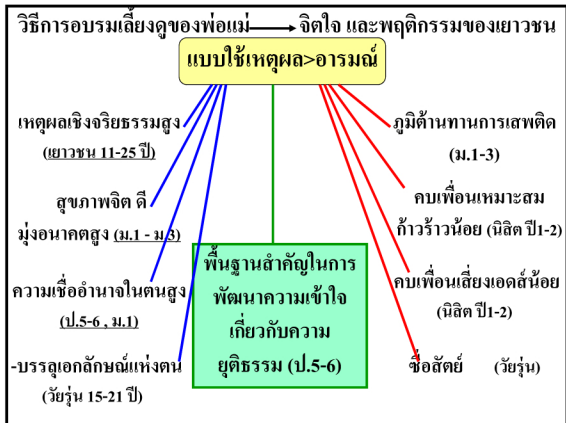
วิธีการอบรมเลี้ยงดูของพ่อแม่ → จิตใจ และพฤติกรรมของเยาวชน

แบบใช้เหตุผล>อารมณ์

เหตุผลเชิงจริยธรรมสูง (เยาวชน 11-25 ปี)

สุขภาพจิต ดี มุ่งอนาคตสูง (ม.1 - ม.3)

ความเชื่ออำนาจในตนสูง (ป.5-6 , ม.1)

-บรรลุเอกลักษณ์แห่งตน (วัยรุ่น 15-21 ปี)

พื้นฐานสำคัญในการพัฒนาความเข้าใจเกี่ยวกับความยุติธรรม (ป.5-6)

ภูมิต้านทานการเสพติด (ม.1-3)

คบเพื่อนเหมาะสม ก้าวร้าวน้อย (นิสิต ปี1-2)

คบเพื่อนเสี่ยงเอดส์น้อย (นิสิต ปี1-2)

ซื่อสัตย์ (วัยรุ่น)